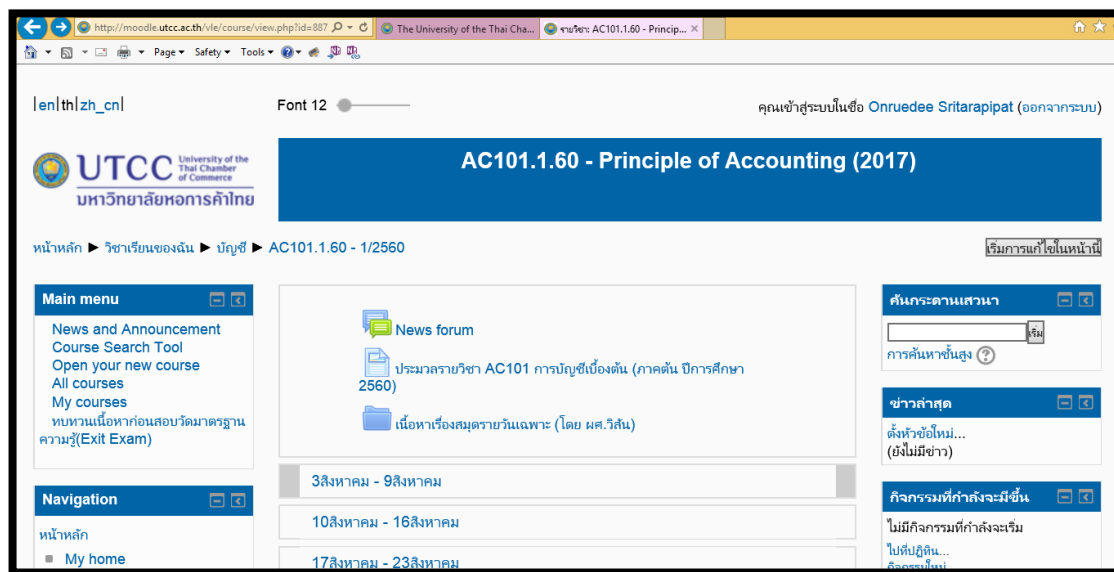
http://moodle.utcc.ac.th/vle/course/view.php?id=887
The University of the Thai Cha...
รายวิชา: AC101.1.60 - Princip...
Page ▾ Safety ▾ Tools ▾

|en|th|zh_cn|

Font 12

คุณเข้าสู่ระบบในชื่อ Onruedee Sritarapipat (ออกจากระบบ)

UTCC University of the Thai Chamber of Commerce
มหาวิทยาลัยหอการค้าไทย

AC101.1.60 - Principle of Accounting (2017)

หน้าหลัก ► วิชาเรียนของฉัน ► บัญชี ► AC101.1.60 - 1/2560

เริ่มการแก้ไขในหน้านี้

Main menu
News and Announcement
Course Search Tool
Open your new course
All courses
My courses
ทบทวนเนื้อหาก่อนสอบวัดมาตรฐานความรู้(Exit Exam)

Navigation
หน้าหลัก
My home

News forum
ประมวลรายวิชา AC101 การบัญชีเบื้องต้น (ภาคต้น ปีการศึกษา 2560)
เนื้อหาเรื่องสมุดรายวันเฉพาะ (โดย ผศ.วิสัน)

3สิงหาคม - 9สิงหาคม
10สิงหาคม - 16สิงหาคม
17สิงหาคม - 23สิงหาคม

ค้นกระดานเสวนา
เริ่ม
การค้นหาขั้นสูง

ข่าวล่าสุด
ตั้งหัวข้อใหม่...
(ยังไม่มีข่าว)

กิจกรรมที่กำลังจะมีขึ้น
ไม่มีกิจกรรมที่กำลังจะเริ่ม
ไปที่ปฏิทิน...
กิจกรรมใหม่...